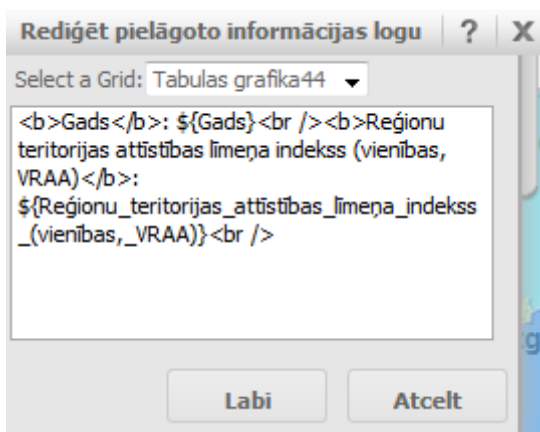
Rediģēt pielāgoto informācijas logu ? X

Select a Grid: Tabulas grafika44

<b>Gads</b>: ${Gads}<br /><b>Reģionu teritorijas attīstības līmeņa indekss (vienības, VRAA)</b>: ${Reģionu_teritorijas_attīstības_līmeņa_indekss_(vienības,_VRAA)}<br />

Labi Atcelt